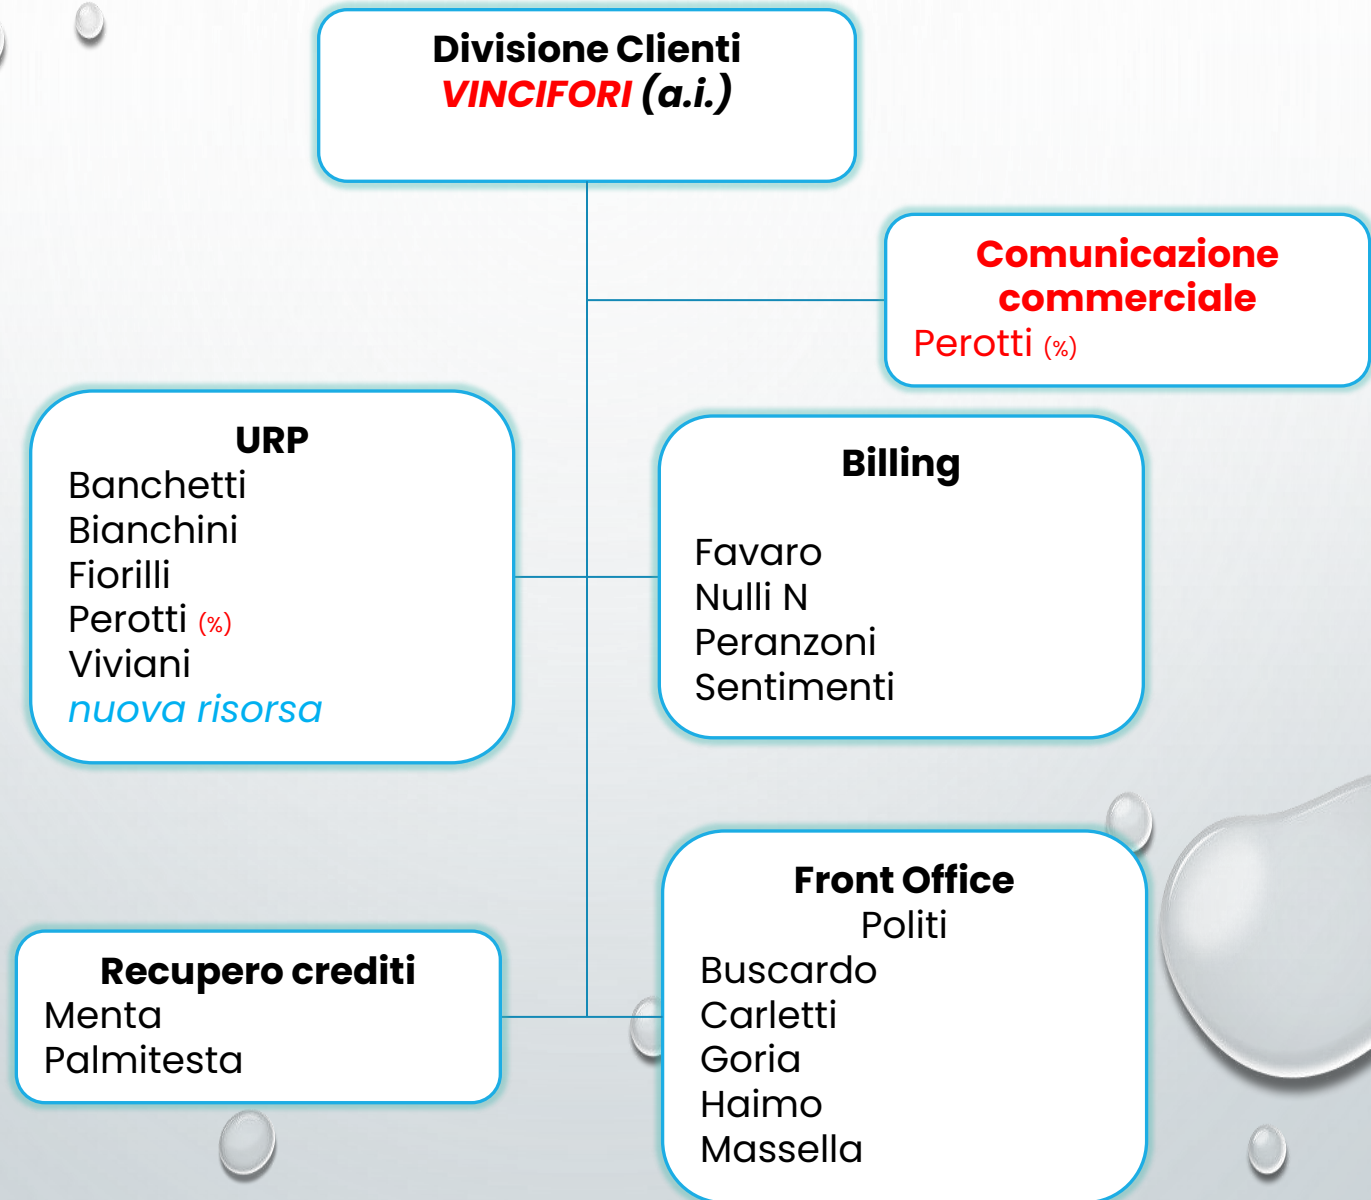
Divisione Clienti
VINCIFORI (a.i.)

Comunicazione commerciale
Perotti (%)

URP
Banchetti
Bianchini
Fiorilli
Perotti (%)
Viviani
nuova risorsa

Billing

Favaro
Nulli N
Peranzoni
Sentimenti

Recupero crediti
Menta
Palmitesta

Front Office
Politi
Buscardo
Carletti
Goria
Haimo
Massella